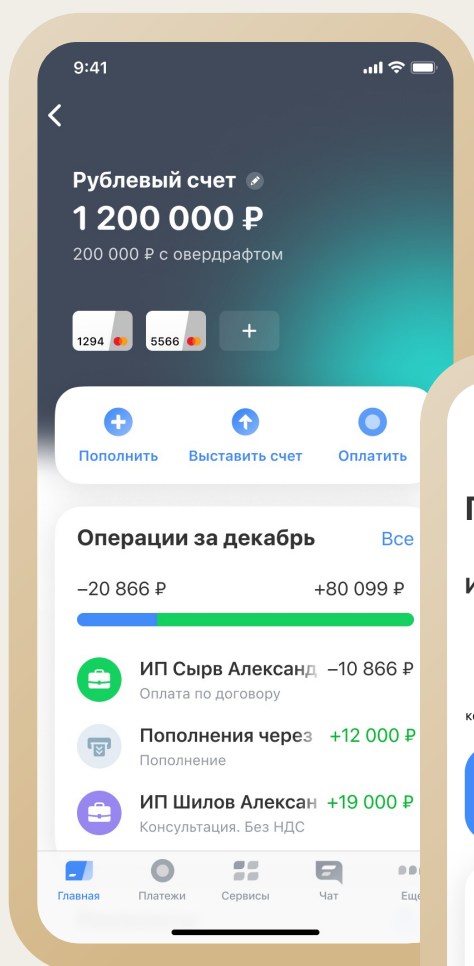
9:41

Рублевый счет
1 200 000 ₽
200 000 ₽ с овердрафтом

1294
5566
+

Пополнить
Выставить счет
Оплатить

Операции за декабрь
Все

–20 866 ₽
+80 099 ₽

ИП Сырв Александ
–10 866 ₽
Оплата по договору

Пополнения через
+12 000 ₽
Пополнение

ИП Шилов Алексан
+19 000 ₽
Консультация. Без НДС

Главная
Платежи
Сервисы
Чат
Ещ

П
И
к